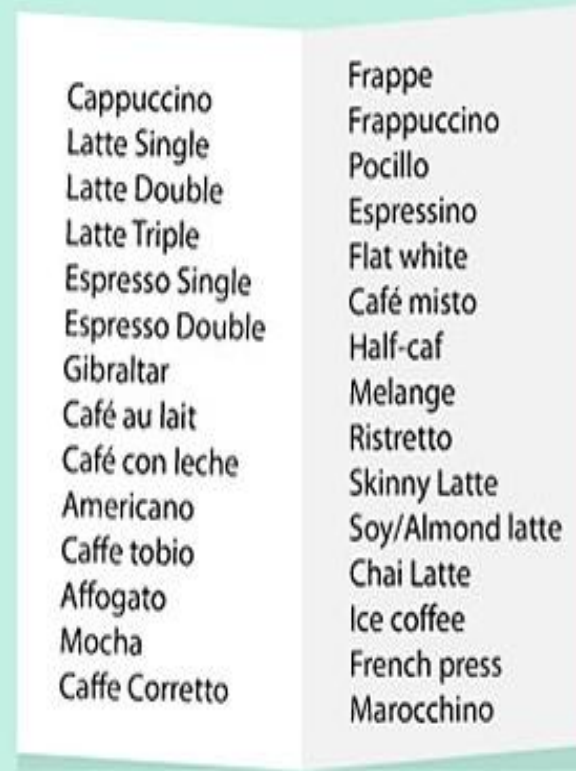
Cappuccino
Latte Single
Latte Double
Latte Triple
Espresso Single
Espresso Double
Gibraltar
Café au lait
Café con leche
Americano
Caffe tobio
Affogato
Mocha
Caffe Corretto

Frappe
Frappuccino
Pocillo
Espressino
Flat white
Café misto
Half-caf
Melange
Ristretto
Skinny Latte
Soy/Almond latte
Chai Latte
Ice coffee
French press
Marocchino